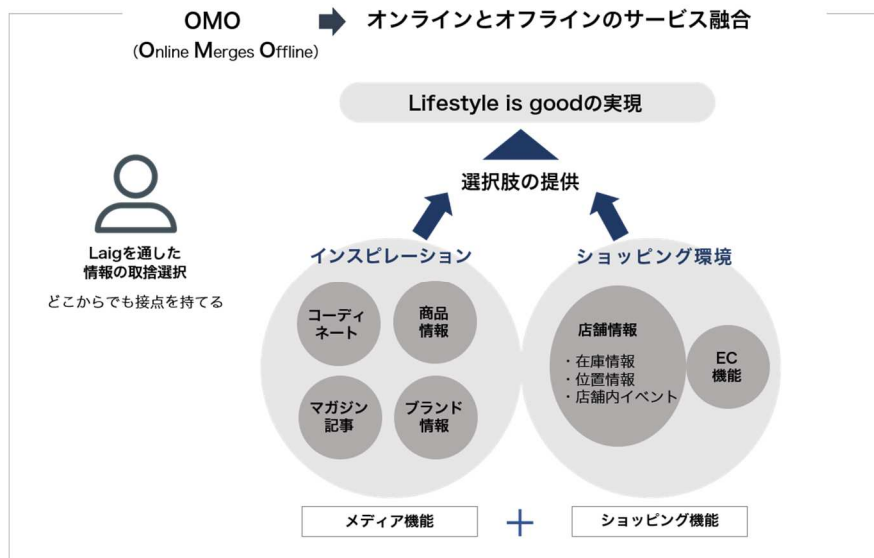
OMO
(Online Merges Offline)

オンラインとオフラインのサービス融合

Lifestyle is goodの実現

選択肢の提供

Laigを通した
情報の取捨選択

どこからでも接点を持てる

インスピレーション

コーディネート

商品情報

マガジン記事

ブランド情報

ショッピング環境

店舗情報

・在庫情報
・位置情報
・店舗内イベント

EC機能

メディア機能

+

ショッピング機能